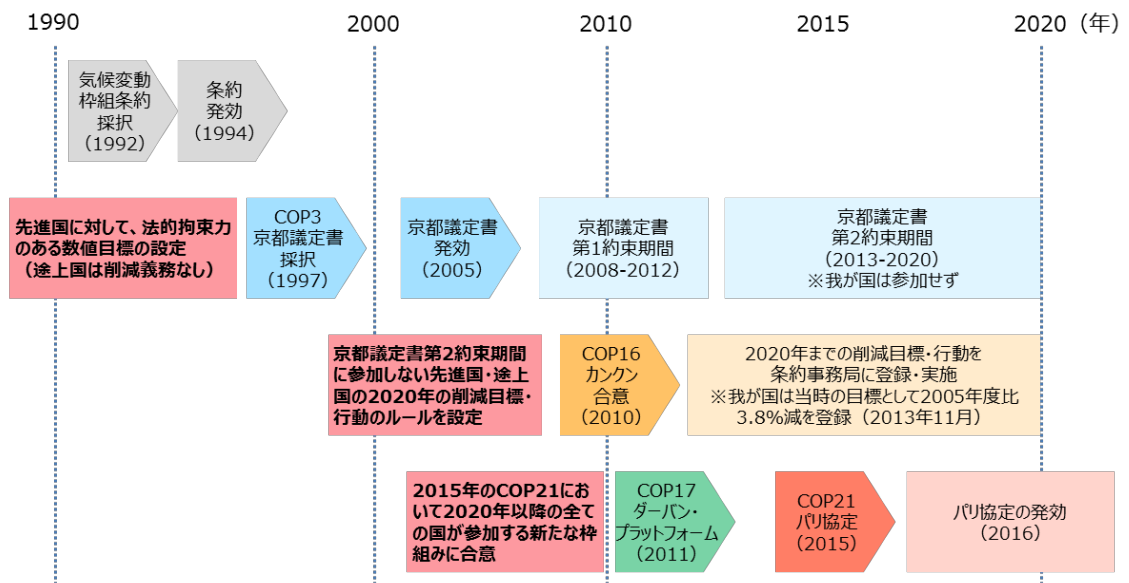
1990

2000

2010

2015

2020（年）

気候変動枠組条約採択（1992）

条約発効（1994）

先進国に対して、法的拘束力のある数値目標の設定（途上国は削減義務なし）

COP3 京都議定書採択（1997）

京都議定書発効（2005）

京都議定書第1約束期間（2008-2012）

京都議定書第2約束期間（2013-2020）※我が国は参加せず

京都議定書第2約束期間に参加しない先進国・途上国の2020年の削減目標・行動のルールを設定

COP16 カンクン合意（2010）

2020年までの削減目標・行動を条約事務局に登録・実施
※我が国は当時の目標として2005年度比3.8%減を登録（2013年11月）

2015年のCOP21において2020年以降の全ての国が参加する新たな枠組みに合意

COP17 ダーバン・プラットフォーム（2011）

COP21 パリ協定（2015）

パリ協定の発効（2016）